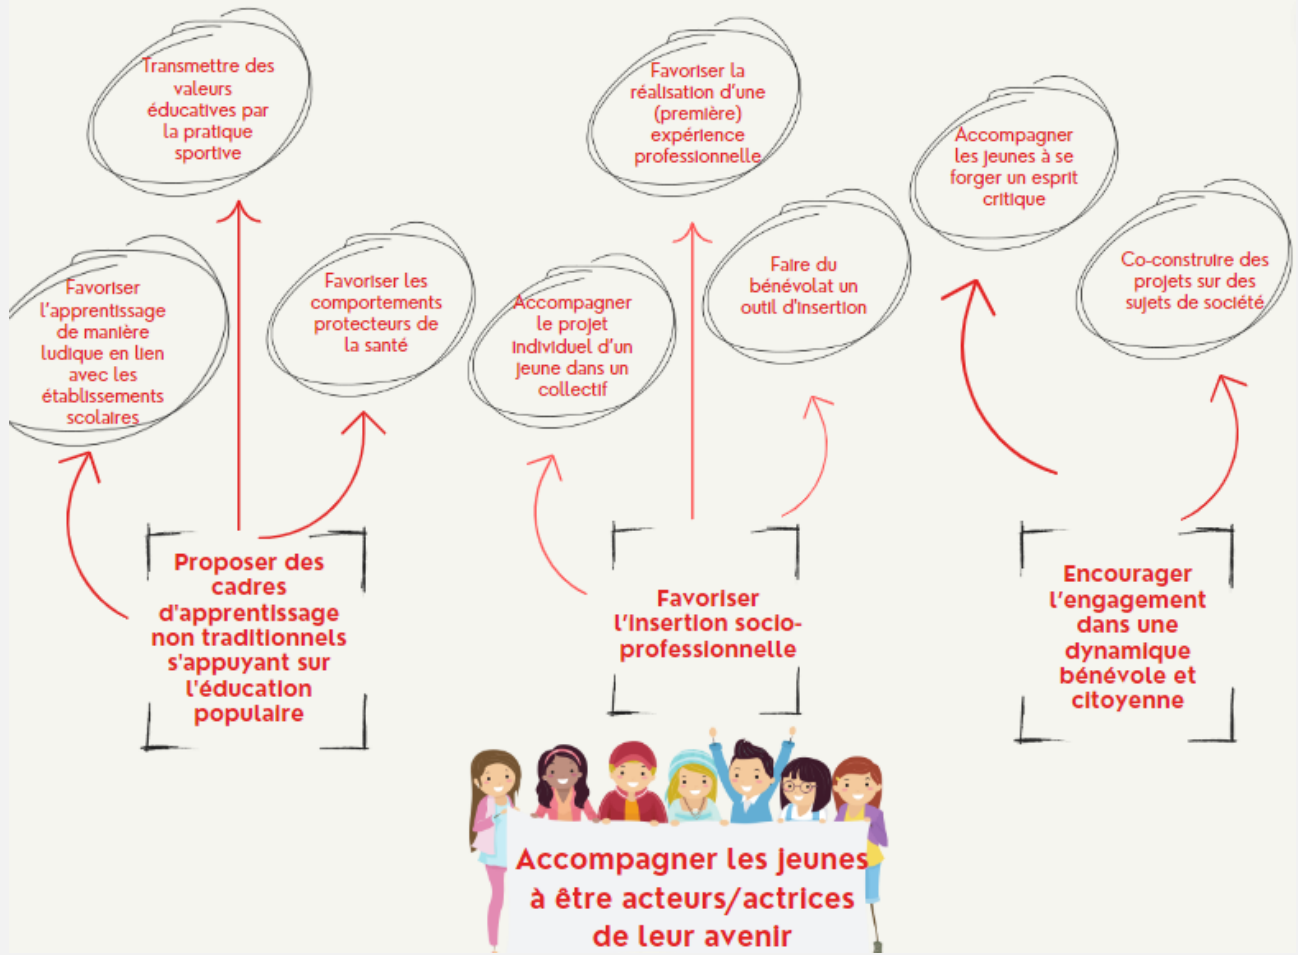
Transmettre des valeurs éducatives par la pratique sportive

Favoriser l'apprentissage de manière ludique en lien avec les établissements scolaires

Favoriser les comportements protecteurs de la santé

Proposer des cadres d'apprentissage non traditionnels s'appuyant sur l'éducation populaire

Favoriser la réalisation d'une (première) expérience professionnelle

Accompagner le projet individuel d'un jeune dans un collectif

Faire du bénévolat un outil d'insertion

Favoriser l'insertion socio-professionnelle

Accompagner les jeunes à se forger un esprit critique

Co-construire des projets sur des sujets de société

Encourager l'engagement dans une dynamique bénévole et citoyenne

Accompagner les jeunes à être acteurs/actrices de leur avenir